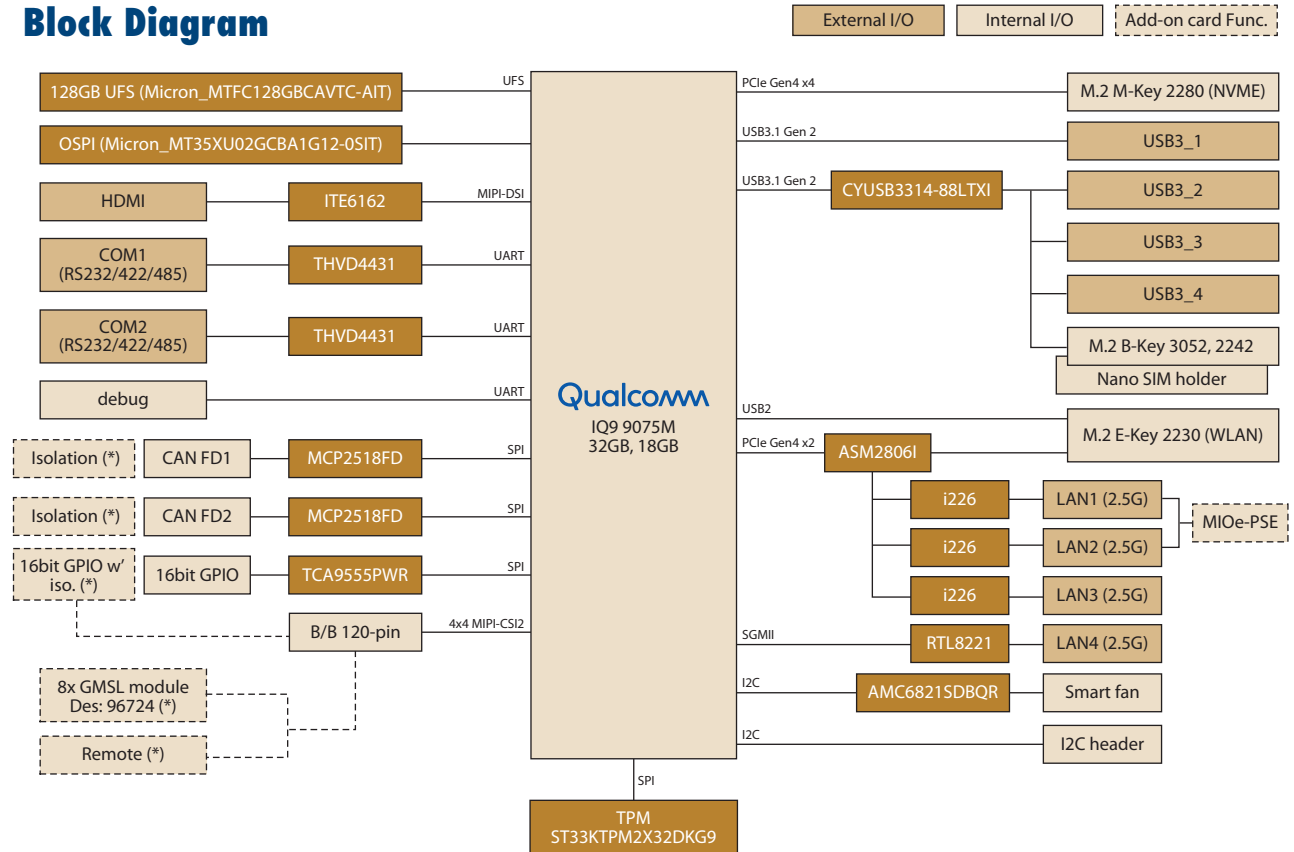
Block Diagram

External I/O
Internal I/O
Add-on card Func.

128GB UFS (Micron_MTFC128GBCAVTC-AIT)
UFS
OSPI (Micron_MT35XU02GCBA1G12-0SIT)
HDMI
ITE6162
MIPI-DSI
COM1 (RS232/422/485)
THVD4431
UART
COM2 (RS232/422/485)
THVD4431
UART
debug
UART
Isolation (*)
CAN FD1
MCP2518FD
SPI
Isolation (*)
CAN FD2
MCP2518FD
SPI
16bit GPIO w' iso. (*)
16bit GPIO
TCA9555PWR
SPI
B/B 120-pin
4x4 MIPI-CSI2
8x GMSL module Des: 96724 (*)
Remote (*)

Qualcomm
IQ9 9075M
32GB, 18GB

SPI
TPM
ST33KTPM2X32DKG9

PCIe Gen4 x4
M.2 M-Key 2280 (NVME)
USB3.1 Gen 2
USB3_1
USB3.1 Gen 2
CYUSB3314-88LTXI
USB3_2
USB3_3
USB3_4
M.2 B-Key 3052, 2242
Nano SIM holder
USB2
M.2 E-Key 2230 (WLAN)
PCIe Gen4 x2
ASM2806I
i226
LAN1 (2.5G)
i226
LAN2 (2.5G)
MIOe-PSE
i226
LAN3 (2.5G)
SGMII
RTL8221
LAN4 (2.5G)
I2C
AMC6821SDBQR
Smart fan
I2C
I2C header